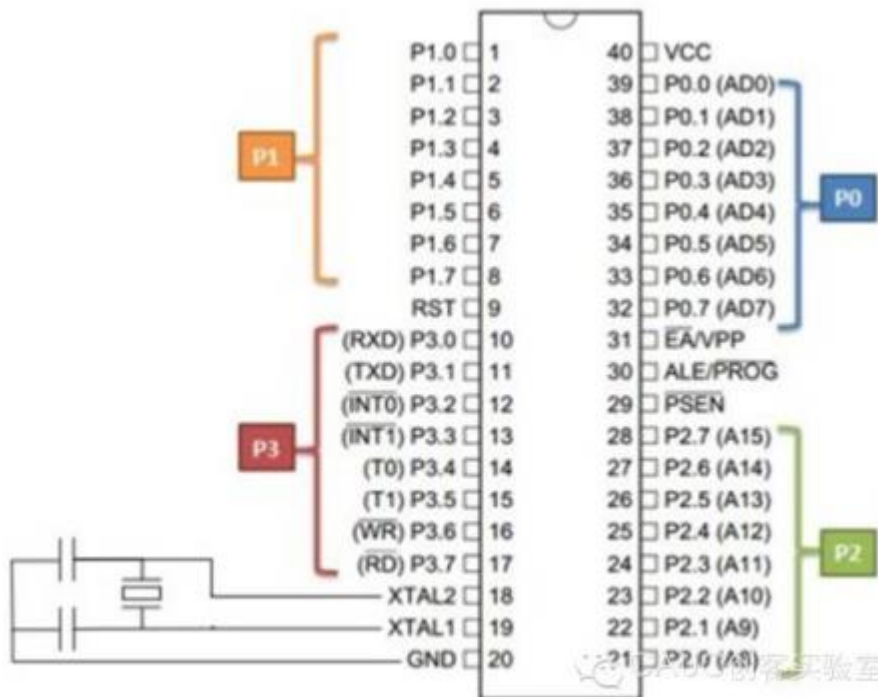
P1

P1.0 1
P1.1 2
P1.2 3
P1.3 4
P1.4 5
P1.5 6
P1.6 7
P1.7 8
RST 9

P3

(RXD) P3.0 10
(TXD) P3.1 11
($\overline{INT0}$) P3.2 12
($\overline{INT1}$) P3.3 13
(T0) P3.4 14
(T1) P3.5 15
($\overline{WR}$) P3.6 16
($\overline{RD}$) P3.7 17
XTAL2 18
XTAL1 19
GND 20

40 VCC
39 P0.0 (AD0)
38 P0.1 (AD1)
37 P0.2 (AD2)
36 P0.3 (AD3)
35 P0.4 (AD4)
34 P0.5 (AD5)
33 P0.6 (AD6)
32 P0.7 (AD7)

P0

31 $\overline{EA}$/VPP
30 ALE/$\overline{PROG}$
29 $\overline{PSEN}$
28 P2.7 (A15)
27 P2.6 (A14)
26 P2.5 (A13)
25 P2.4 (A12)
24 P2.3 (A11)
23 P2.2 (A10)
22 P2.1 (A9)
21 P2.0 (A8)

P2

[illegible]创客实验室